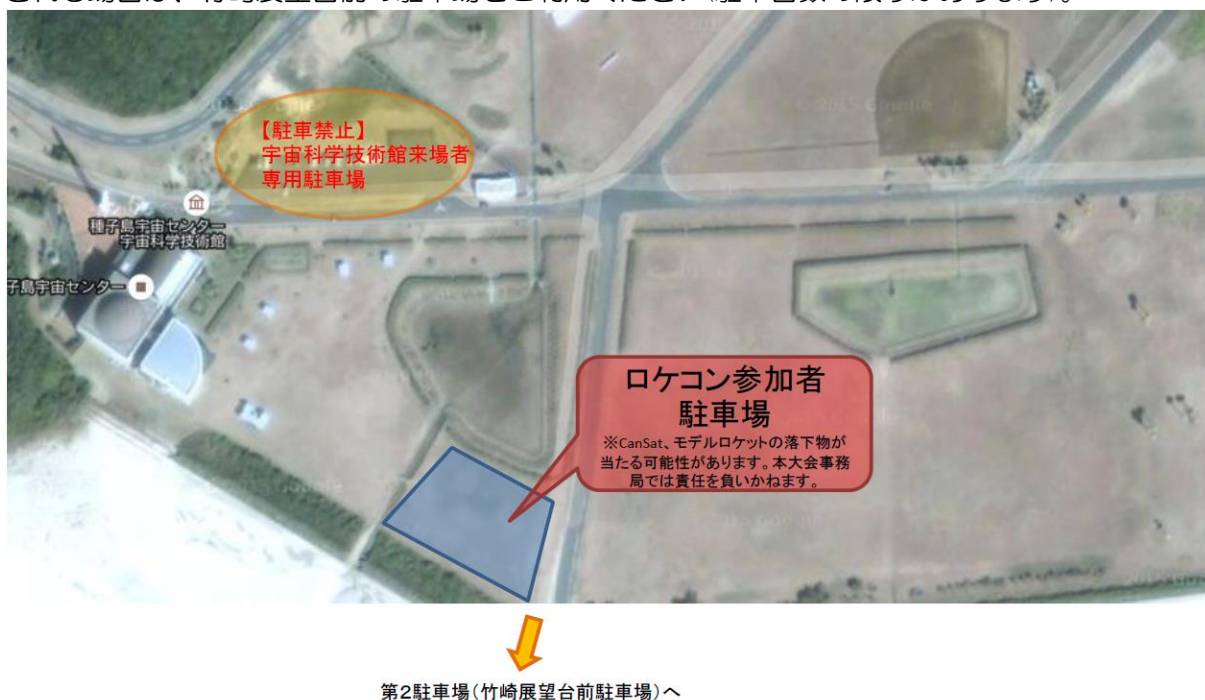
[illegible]

【駐車禁止】
宇宙科学技術館来場者
専用駐車場

種子島宇宙センター
宇宙科学技術館

子島宇宙センター

ロケコン参加者
駐車場
※CanSat、モデルロケットの落下物が当たる可能性があります。本大会事務局では責任を負いかねます。

第2駐車場（竹崎展望台前駐車場）へ